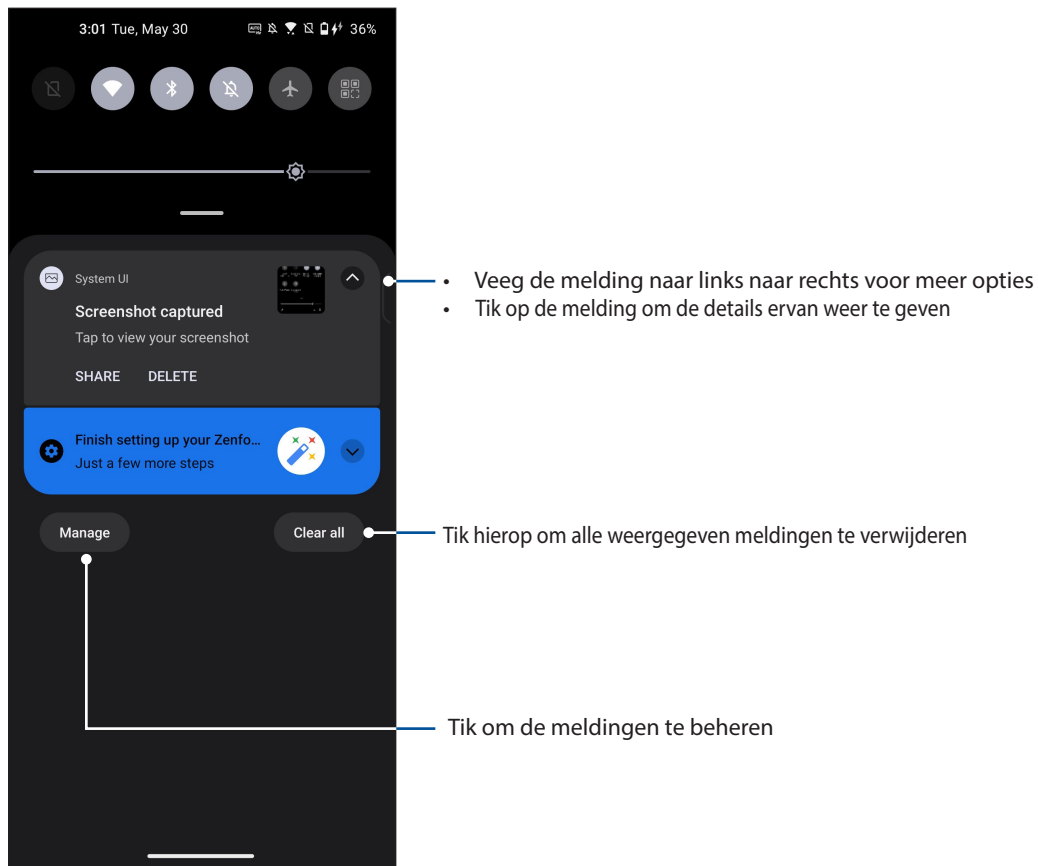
3:01 Tue, May 30 36%

System UI

Screenshot captured

Tap to view your screenshot

SHARE DELETE

Finish setting up your Zenfo...

Just a few more steps

Manage

Clear all

• Veeg de melding naar links naar rechts voor meer opties
• Tik op de melding om de details ervan weer te geven

Tik hierop om alle weergegeven meldingen te verwijderen

Tik om de meldingen te beheren